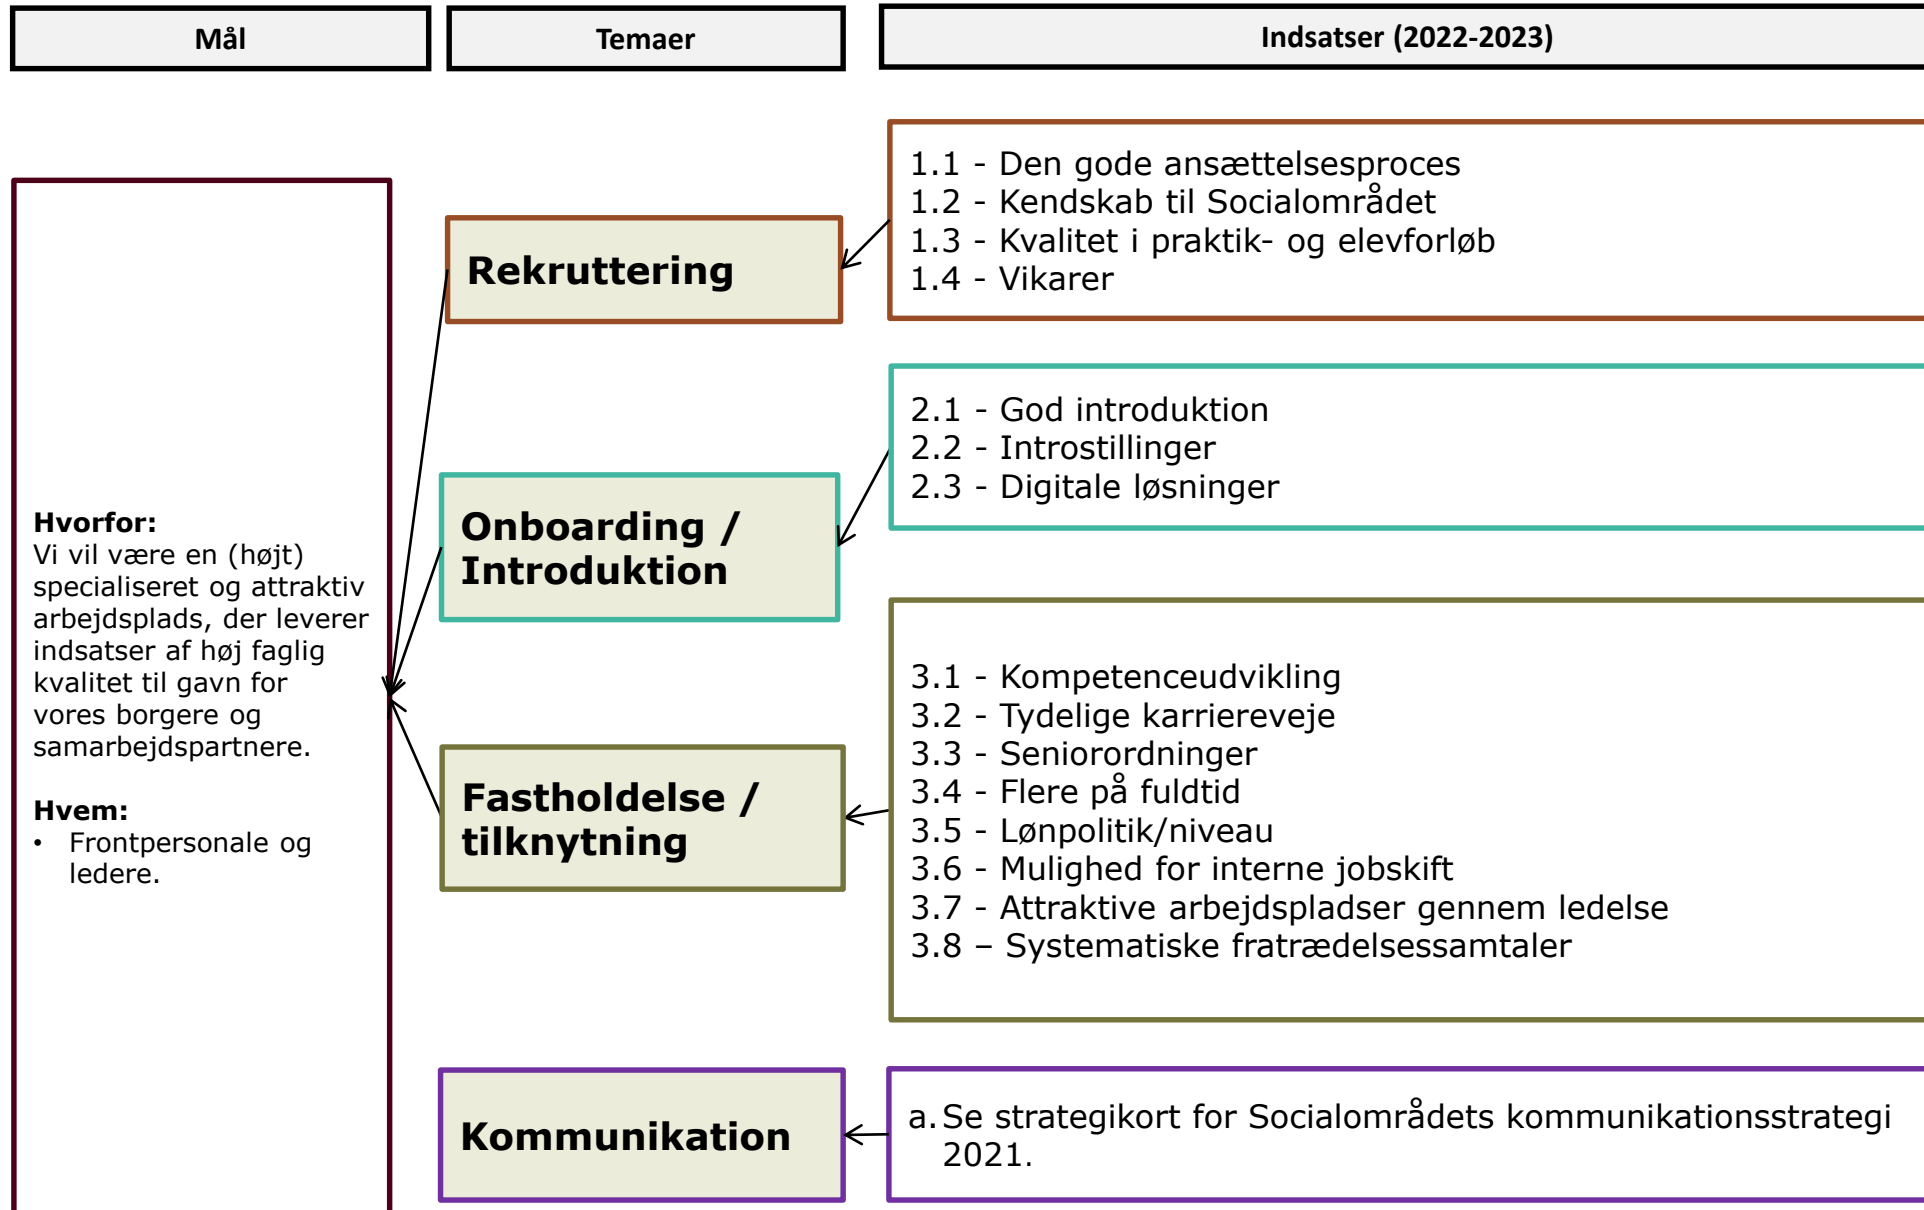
Mål

Temaer

Indsatser (2022-2023)

Hvorfor:
Vi vil være en (højt) specialiseret og attraktiv arbejdsplads, der leverer indsatser af høj faglig kvalitet til gavn for vores borgere og samarbejdspartnere.

Hvem:
• Frontpersonale og ledere.

Rekruttering

1.1 - Den gode ansættelsesproces
1.2 - Kendskab til Socialområdet
1.3 - Kvalitet i praktik- og elevforløb
1.4 - Vikarer

Onboarding / Introduktion

2.1 - God introduktion
2.2 - Introstillinger
2.3 - Digitale løsninger

Fastholdelse / tilknytning

3.1 - Kompetenceudvikling
3.2 - Tydelige karriereveje
3.3 - Seniorordninger
3.4 - Flere på fuldtid
3.5 - Lønpolitik/niveau
3.6 - Mulighed for interne jobskift
3.7 - Attraktive arbejdspladser gennem ledelse
3.8 – Systematiske fratrædelsessamtaler

Kommunikation

a. Se strategikort for Socialområdets kommunikationsstrategi 2021.